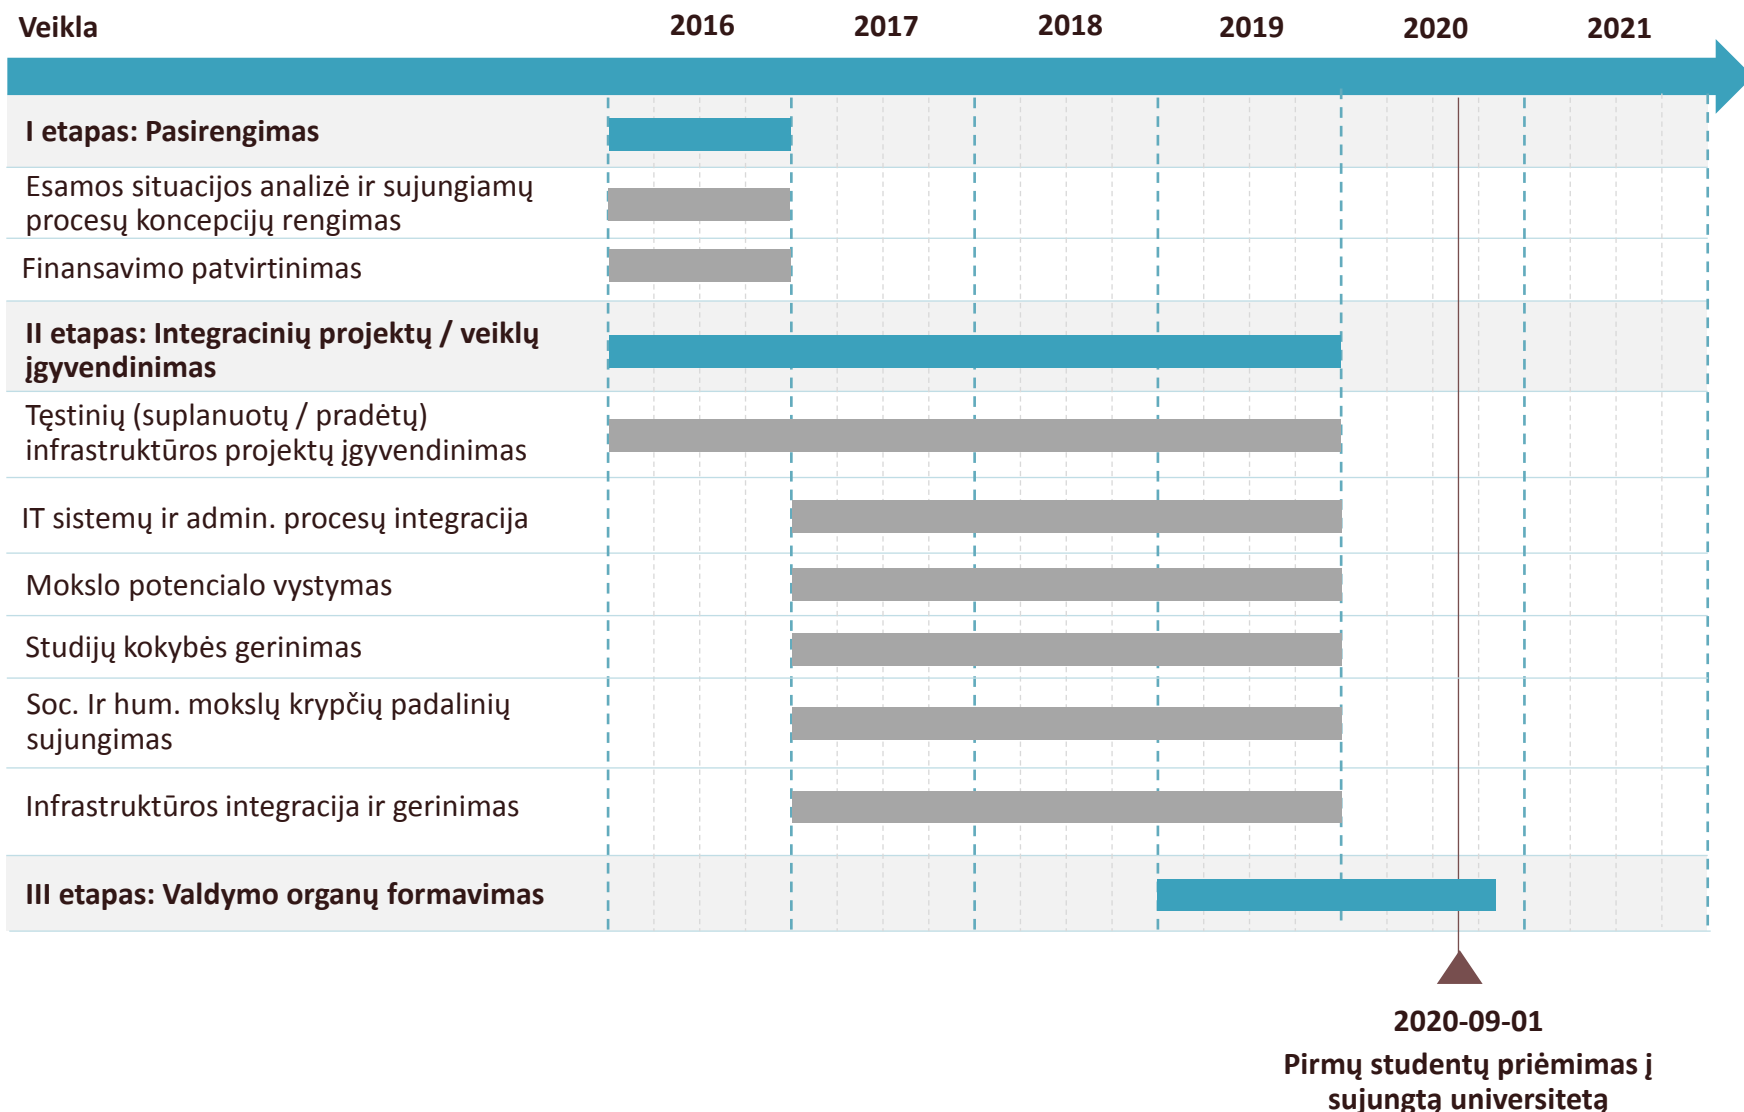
| Veikla | 2016 | 2017 | 2018 | 2019 | 2020 | 2021 |
|---|---|---|---|---|---|---|
| I etapas: Pasirengimas | | | | | | |
| Esamos situacijos analizė ir sujungiamų procesų koncepcijų rengimas | | | | | | |
| Finansavimo patvirtinimas | | | | | | |
| II etapas: Integracinių projektų / veiklų įgyvendinimas | | | | | | |
| Tęstinių (suplanuotų / pradėtų) infrastruktūros projektų įgyvendinimas | | | | | | |
| IT sistemų ir admin. procesų integracija | | | | | | |
| Mokslo potencialo vystymas | | | | | | |
| Studijų kokybės gerinimas | | | | | | |
| Soc. Ir hum. mokslų krypčių padalinių sujungimas | | | | | | |
| Infrastruktūros integracija ir gerinimas | | | | | | |
| III etapas: Valdymo organų formavimas | | | | | | |

2020-09-01
Pirmų studentų priėmimas į sujungtą universitetą